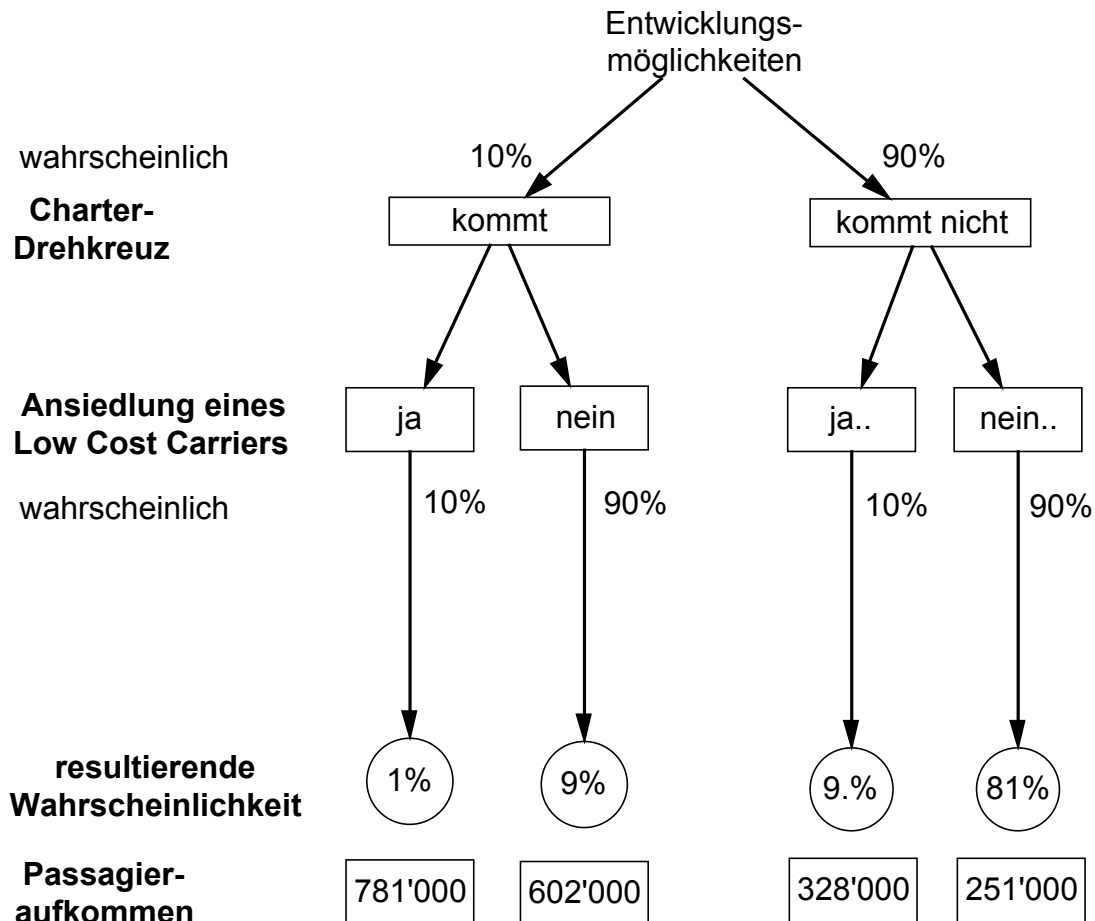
Entwicklungsmöglichkeiten

wahrscheinlich 10% 90%

Charter-Drehkreuz

kommt

kommt nicht

Ansiedlung eines Low Cost Carriers

ja

nein

ja..

nein..

wahrscheinlich 10% 90% 10% 90%

resultierende Wahrscheinlichkeit

1%

9%

9.%

81%

Passagieraufkommen

781'000

602'000

328'000

251'000